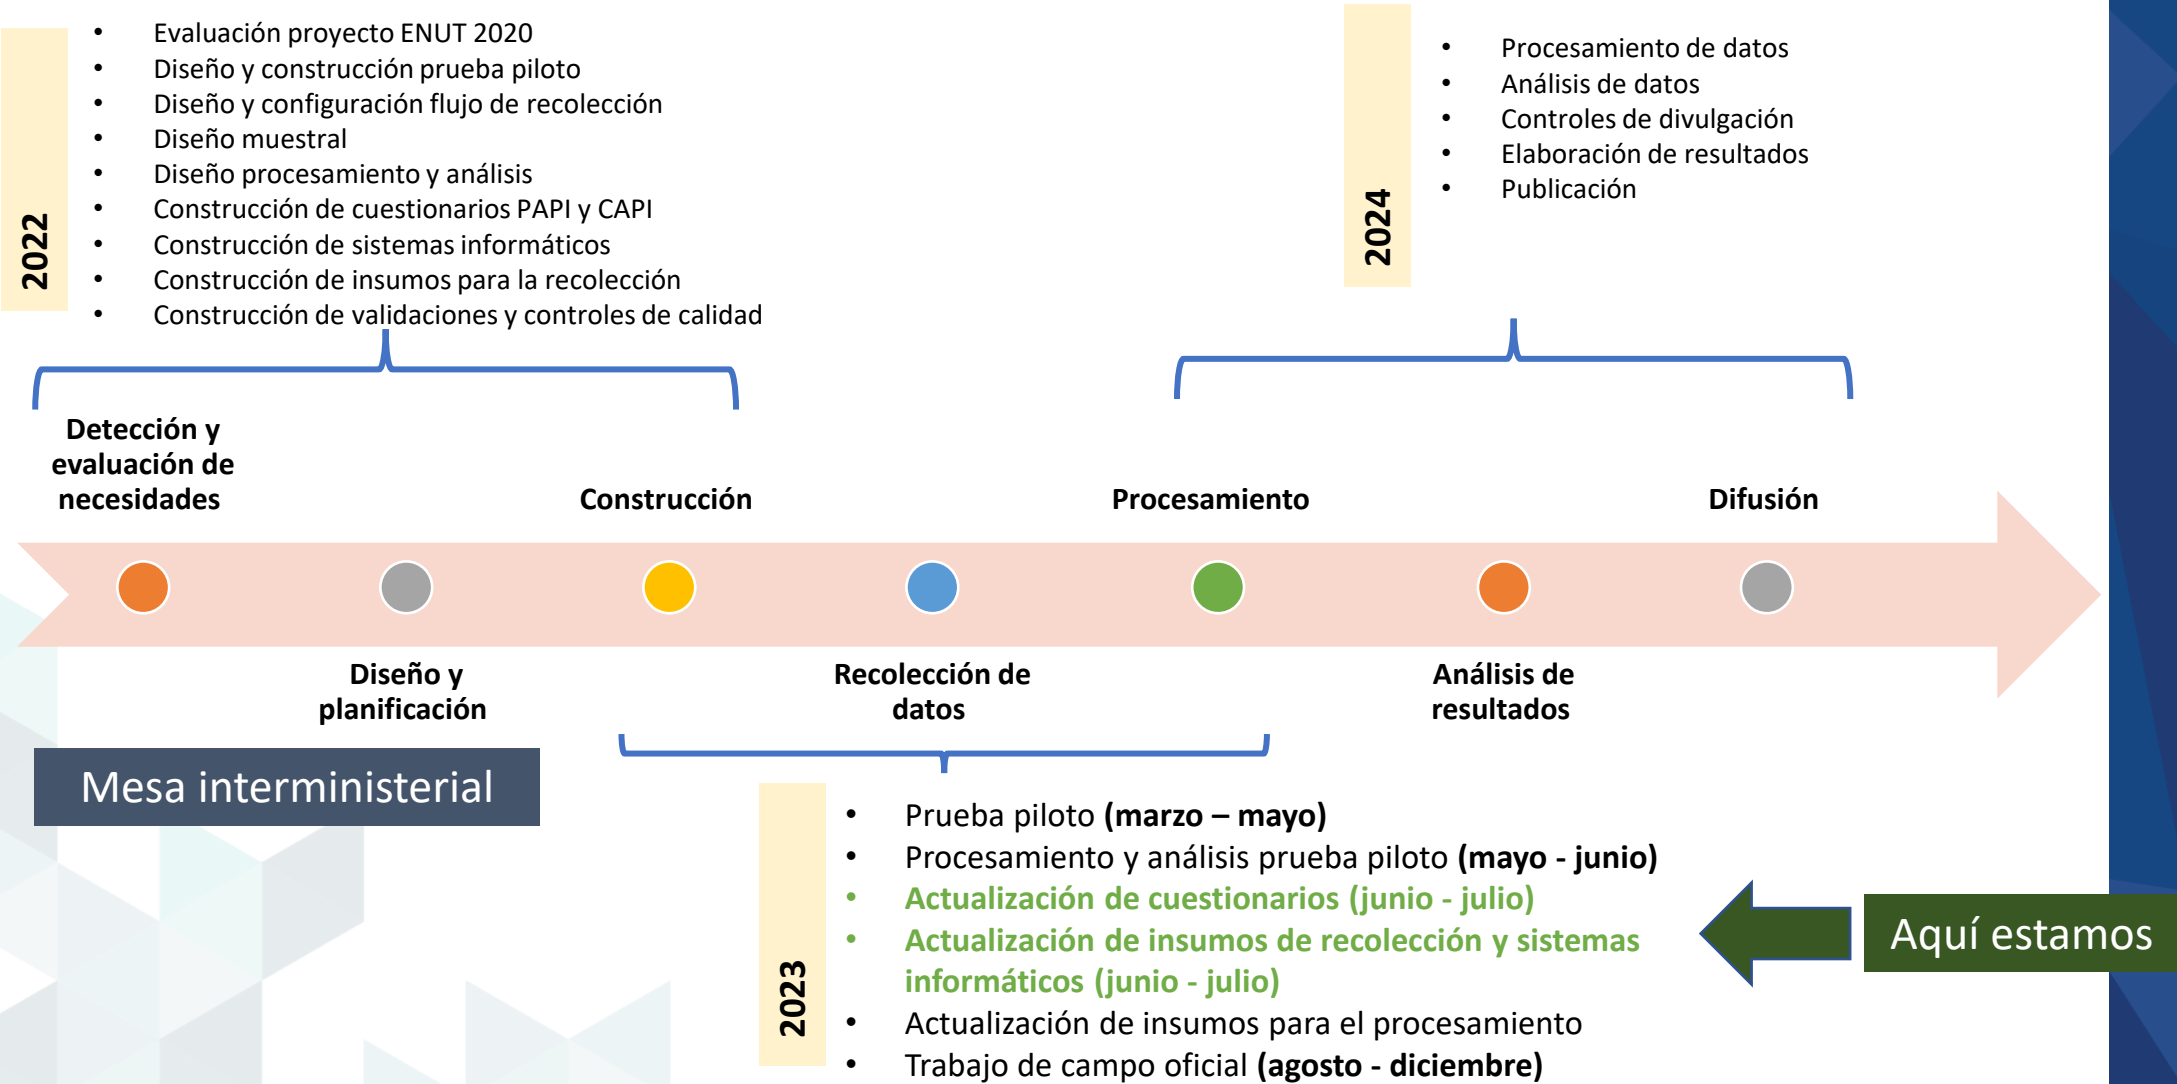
2022

- Evaluación proyecto ENUT 2020
- Diseño y construcción prueba piloto
- Diseño y configuración flujo de recolección
- Diseño muestral
- Diseño procesamiento y análisis
- Construcción de cuestionarios PAPI y CAPI
- Construcción de sistemas informáticos
- Construcción de insumos para la recolección
- Construcción de validaciones y controles de calidad

2024

- Procesamiento de datos
- Análisis de datos
- Controles de divulgación
- Elaboración de resultados
- Publicación

Detección y evaluación de necesidades

Construcción

Procesamiento

Difusión

Diseño y planificación

Recolección de datos

Análisis de resultados

Mesa interministerial

2023

- Prueba piloto **(marzo – mayo)**
- Procesamiento y análisis prueba piloto **(mayo - junio)**
- Actualización de cuestionarios (junio - julio)
- Actualización de insumos de recolección y sistemas informáticos (junio - julio)
- Actualización de insumos para el procesamiento
- Trabajo de campo oficial **(agosto - diciembre)**

Aquí estamos